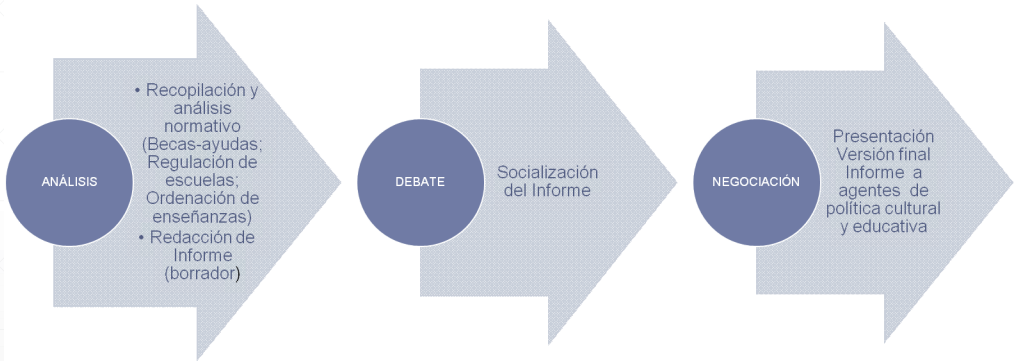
ANÁLISIS

• Recopilación y análisis normativo (Becas-ayudas; Regulación de escuelas; Ordenación de enseñanzas)
• Redacción de Informe (borrador)

DEBATE

Socialización del Informe

NEGOCIACIÓN

Presentación Versión final Informe a agentes de política cultural y educativa